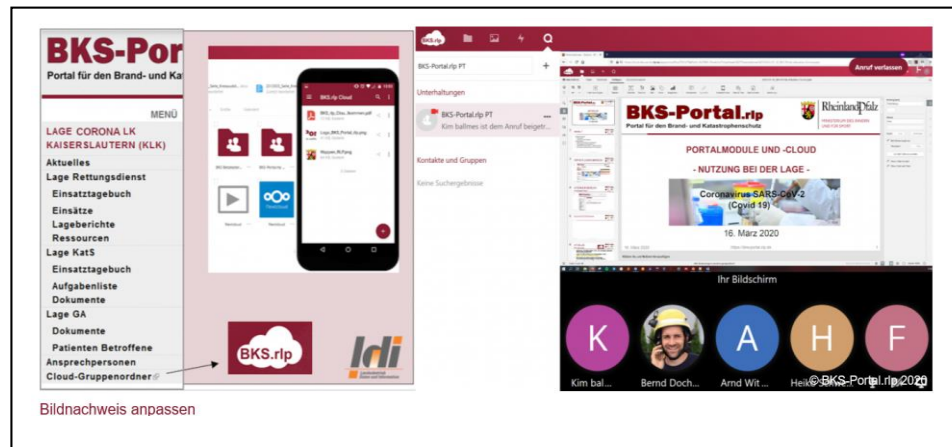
BKS-Port
Portal für den Brand- und Kat

MENÜ
LAGE CORONA LK KAISERSLAUTERN (KLK)
Aktuelles
Lage Rettungsdienst
Einsatztagebuch
Einsätze
Lageberichte
Ressourcen
Lage KatS
Einsatztagebuch
Aufgabenliste
Dokumente
Lage GA
Dokumente
Patienten Betroffene
Ansprechpersonen
Cloud-Gruppenordner

BKS.rlp Cloud

BKS.rlp
ldi

BKS.rlp

BKS-Portal.rlp PT
Unterhaltungen
BKS-Portal.rlp PT
Kim ballmes ist dem Anruf beigetr...
Kontakte und Gruppen
Keine Suchergebnisse

Anruf verlassen

BKS-Portal.rlp
Portal für den Brand- und Katastrophenschutz
RheinlandPfalz
PORTALMODULE UND -CLOUD
- NUTZUNG BEI DER LAGE -
Coronavirus SARS-CoV-2 (Covid 19)
16. März 2020

Ihr Bildschirm
K
Kim bal...
Bernd Doch...
A
Arnd Wit...
H
Heik...
F
© BKS-Portal.rlp 2020

Bildnachweis anpassen